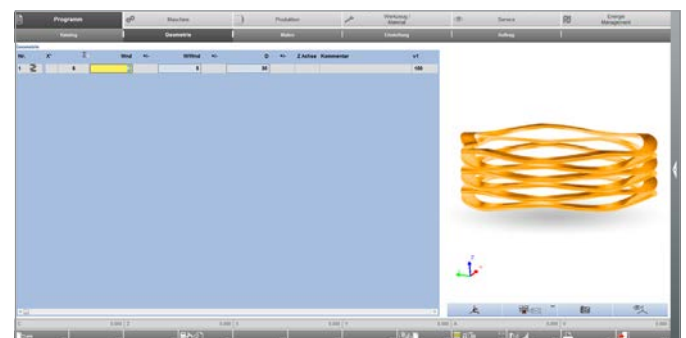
Programm | Maschine | Produktion | Werkzeug / Material | Service | Energie Management

Katalog | Geometrie | Makro | Einstellung | Auftrag

Geometrie

| Nr. | X° | Σ | Wind | +/- | W/Wnd | +/- | D | +/- | Z Achse | Kommentar | v1 |
|---|---|---|---|---|---|---|---|---|---|---|---|
| 1 | | 6 | | | 5 | | 30 | | | | 100 |

0.000 | 0.000 | 0.000 | 0.000 | 0.000 | 0.000